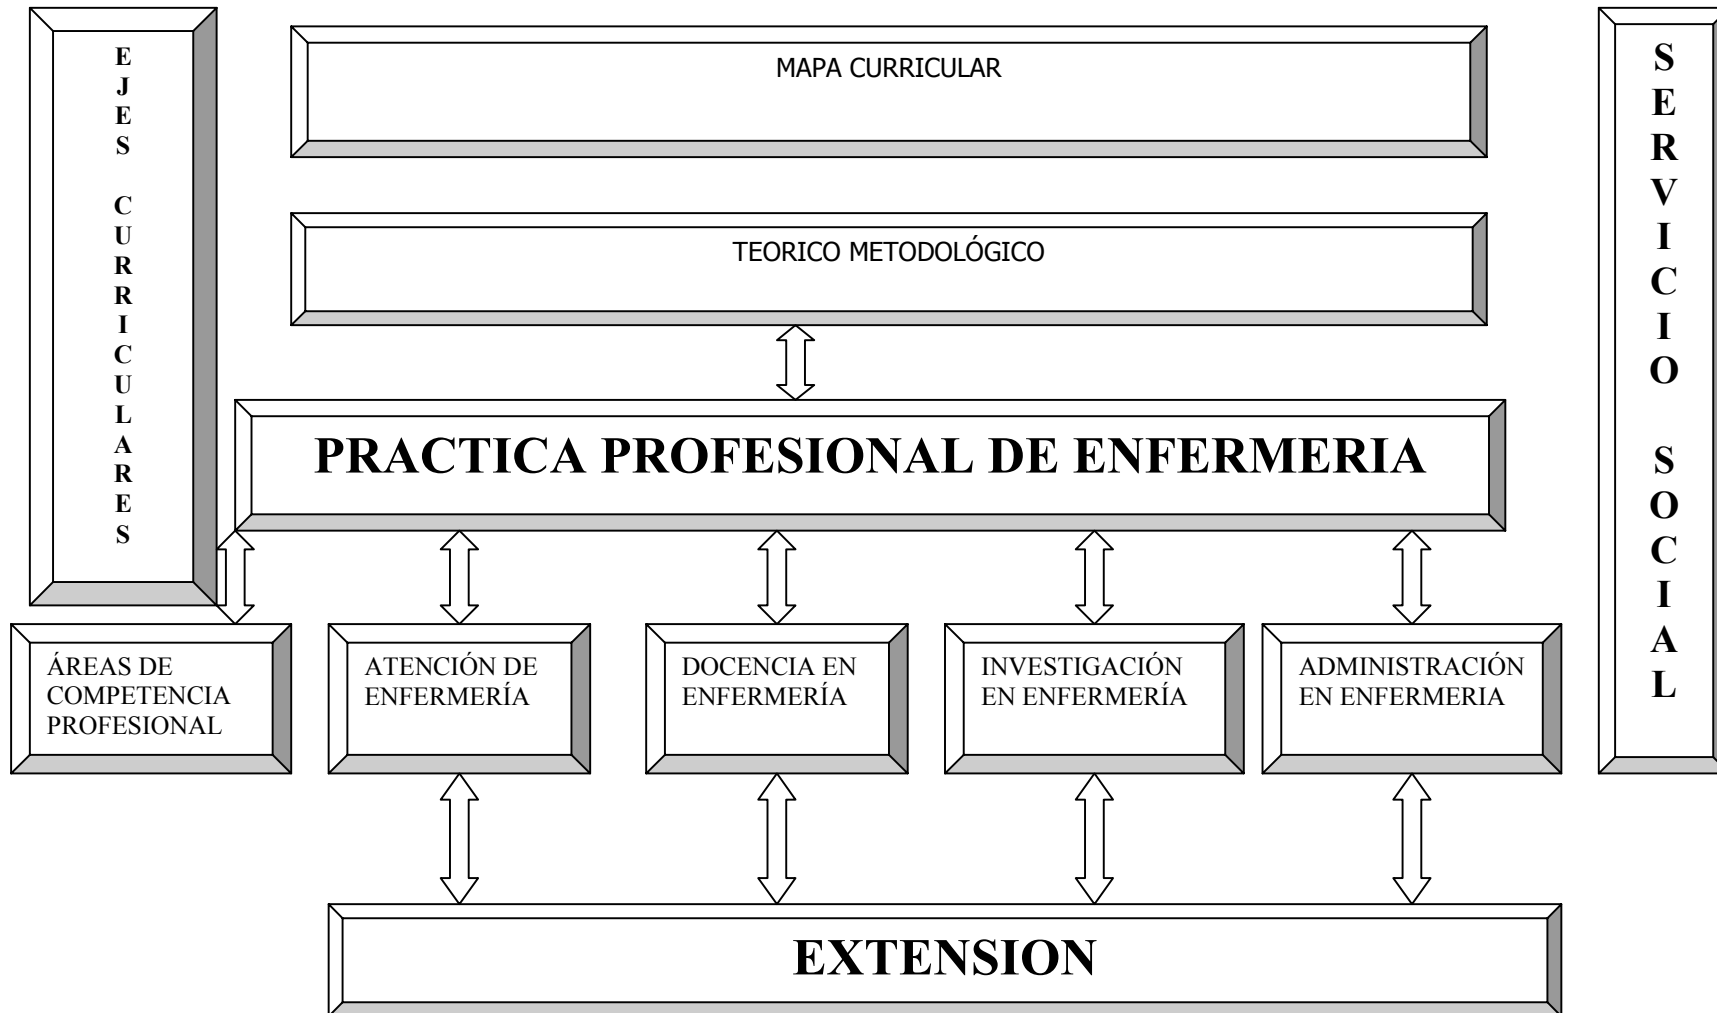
EJES CURRICULARES

MAPA CURRICULAR

TEORICO METODOLÓGICO

PRACTICA PROFESIONAL DE ENFERMERIA

SERVICIO SOCIAL

ÁREAS DE COMPETENCIA PROFESIONAL

ATENCIÓN DE ENFERMERÍA

DOCENCIA EN ENFERMERÍA

INVESTIGACIÓN EN ENFERMERÍA

ADMINISTRACIÓN EN ENFERMERIA

EXTENSION